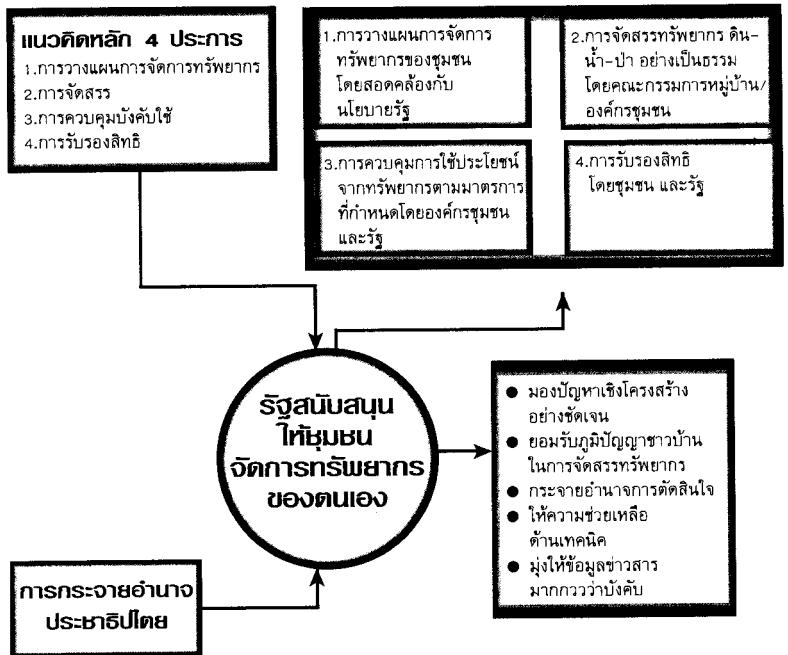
แนวคิดหลัก 4 ประการ
1.การวางแผนการจัดการทรัพยากร
2.การจัดสรร
3.การควบคุมบังคับใช้
4.การรับรองสิทธิ

1.การวางแผนการจัดการทรัพยากรของชุมชน โดยสอดคล้องกับนโยบายรัฐ

2.การจัดสรรทรัพยากร ดิน-น้ำ-ป่า อย่างเป็นธรรม โดยคณะกรรมการหมู่บ้าน/องค์กรชุมชน

3.การควบคุมการใช้ประโยชน์จากทรัพยากรตามมาตรการที่กำหนดโดยองค์กรชุมชนและรัฐ

4.การรับรองสิทธิ โดยชุมชน และรัฐ

รัฐสนับสนุนให้ชุมชนจัดการทรัพยากรของตนเอง

● มองปัญหาเชิงโครงสร้างอย่างชัดเจน
● ยอมรับภูมิปัญญาชาวบ้านในการจัดสรรทรัพยากร
● กระจายอำนาจการตัดสินใจ
● ให้ความช่วยเหลือด้านเทคนิค
● มุ่งให้ข้อมูลข่าวสารมากกวว่าบังคับ

การกระจายอำนาจประชาธิปไตย